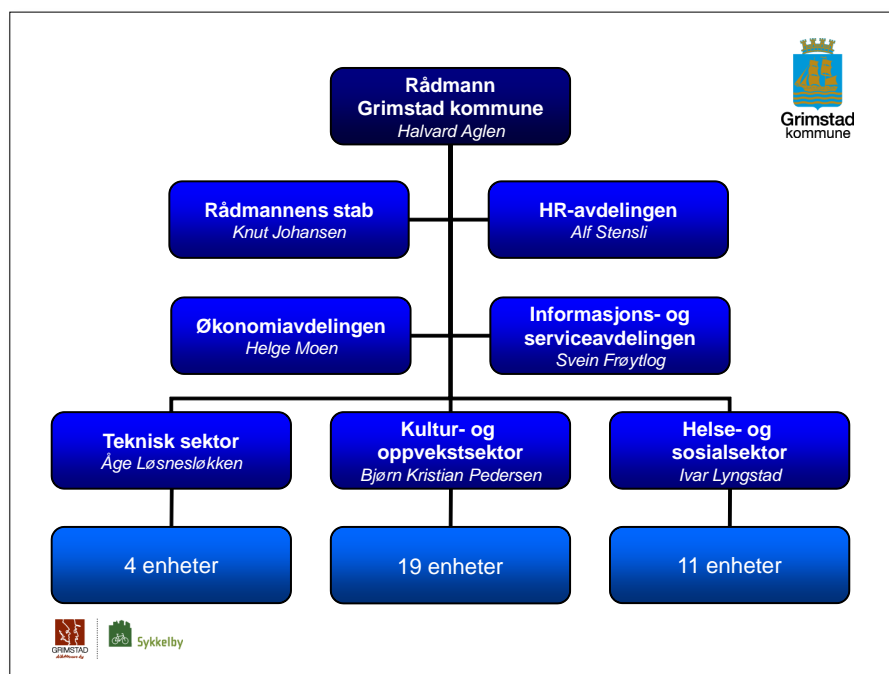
Grimstad kommune

Rådmann
Grimstad kommune
Halvard Aglen

Rådmannens stab
Knut Johansen

HR-avdelingen
Alf Stensli

Økonomiavdelingen
Helge Moen

Informasjons- og serviceavdelingen
Svein Frøytlog

Teknisk sektor
Åge Løsnesløkken

Kultur- og oppvekstsektor
Bjørn Kristian Pedersen

Helse- og sosialsektor
Ivar Lyngstad

4 enheter

19 enheter

11 enheter

GRIMSTAD
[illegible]

Sykkelby